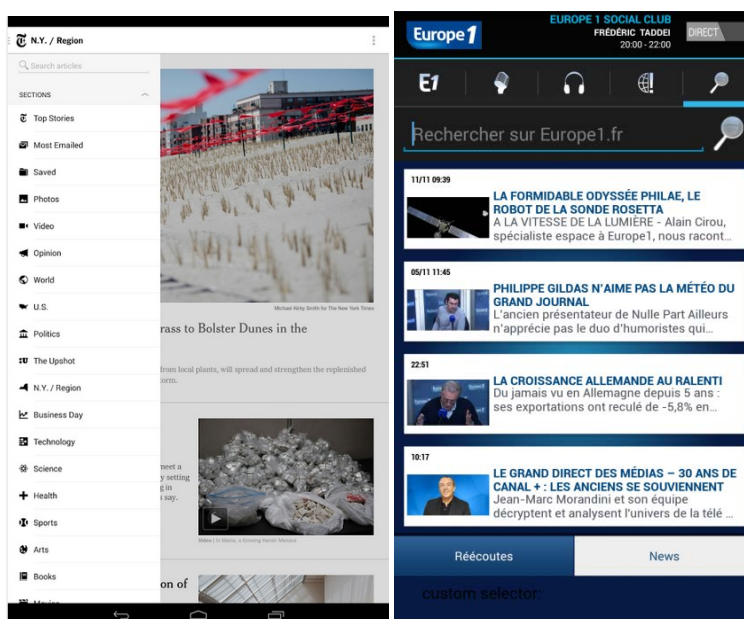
N.Y. / Region

Search articles

SECTIONS

Top Stories
Most Emailed
Saved
Photos
Video
Opinion
World
U.S.
Politics
The Upshot
N.Y. / Region
Business Day
Technology
Science
Health
Sports
Arts
Books

Michael Kirby Smith for The New York Times

rass to Bolster Dunes in the

from local plants, will spread and strengthen the replenished
torm.

neet a
y setting
g
s say.

on of

Europe1

EUROPE 1 SOCIAL CLUB
FRÉDÉRIC TADDEI
20:00 - 22:00
DIRECT

E1

Rechercher sur Europe1.fr

11/11 09:39
LA FORMIDABLE ODYSSÉE PHILAE, LE ROBOT DE LA SONDE ROSETTA
A LA VITESSE DE LA LUMIÈRE - Alain Cirou, spécialiste espace à Europe1, nous racont...

05/11 11:45
PHILIPPE GILDAS N'AIME PAS LA MÉTÉO DU GRAND JOURNAL
L'ancien présentateur de Nulle Part Ailleurs n'apprécie pas le duo d'humoristes qui...

22:51
LA CROISSANCE ALLEMANDE AU RALENTI
Du jamais vu en Allemagne depuis 5 ans : ses exportations ont reculé de -5,8% en...

10:17
LE GRAND DIRECT DES MÉDIAS – 30 ANS DE CANAL + : LES ANCIENS SE SOUVIENNENT
Jean-Marc Morandini et son équipe décryptent et analysent l'univers de la télé ...

Réécoutes
News

custom selector: